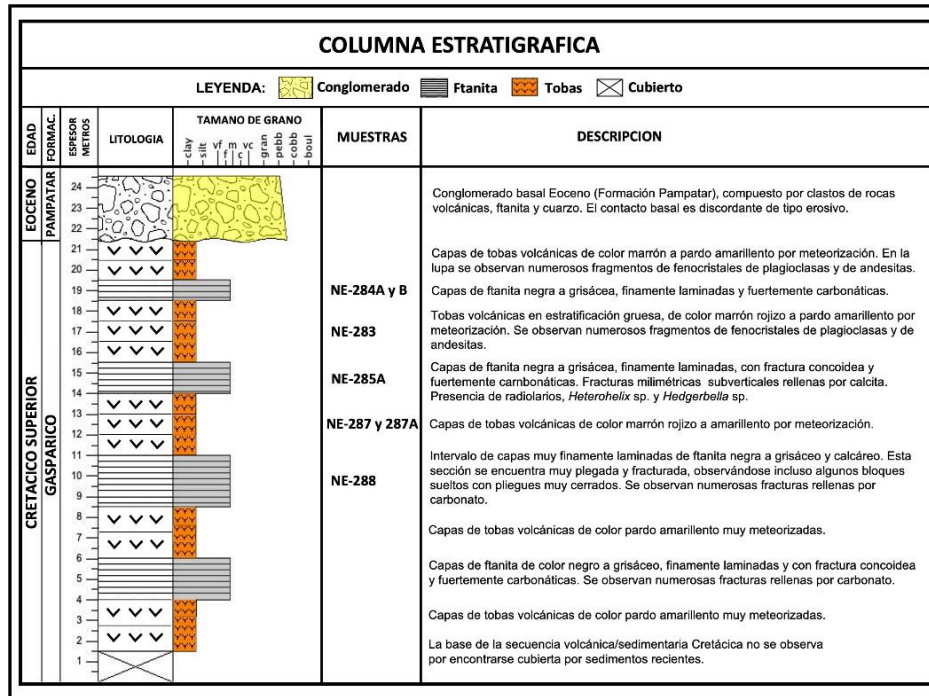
COLUMNA ESTRATIGRAFICA

LEYENDA: Conglomerado Ftanita Tobas Cubierto

| EDAD | FORMAC. | ESPESOR METROS | LITOLOGIA | TAMANO DE GRANO clay silt vf f m c vc gran pebb cobb boul | MUESTRAS | DESCRIPCION |
|---|---|---|---|---|---|---|
| EOCENO | PAMPATAR | 24 23 22 | | | | Conglomerado basal Eoceno (Formación Pampatar), compuesto por clastos de rocas volcánicas, ftanita y cuarzo. El contacto basal es discordante de tipo erosivo. |
| CRETACICO SUPERIOR | GASPARICO | 21 20 | | | | Capas de tobas volcánicas de color marrón a pardo amarillento por meteorización. En la lupa se observan numerosos fragmentos de fenocristales de plagioclasas y de andesitas. |
| | | 19 | | | NE-284A y B | Capas de ftanita negra a grisácea, finamente laminadas y fuertemente carbonáticas. |
| | | 18 17 16 | | | NE-283 | Tobas volcánicas en estratificación gruesa, de color marrón rojizo a pardo amarillento por meteorización. Se observan numerosos fragmentos de fenocristales de plagioclasas y de andesitas. |
| | | 15 14 | | | NE-285A | Capas de ftanita negra a grisácea, finamente laminadas, con fractura concoidea y fuertemente carnbonáticas. Fracturas milimétricas subverticales rellenas por calcita. Presencia de radiolarios, *Heterohelix* sp. y *Hedgerbella* sp. |
| | | 13 12 | | | NE-287 y 287A | Capas de tobas volcánicas de color marrón rojizo a amarillento por meteorización. |
| | | 11 10 9 | | | NE-288 | Intervalo de capas muy finamente laminadas de ftanita negra a grisáceo y calcáreo. Esta sección se encuentra muy plegada y fracturada, observándose incluso algunos bloques sueltos con pliegues muy cerrados. Se observan numerosas fracturas rellenas por carbonato. |
| | | 8 7 | | | | Capas de tobas volcánicas de color pardo amarillento muy meteorizadas. |
| | | 6 5 4 | | | | Capas de ftanita de color negro a grisáceo, finamente laminadas y con fractura concoidea y fuertemente carbonáticas. Se observan numerosas fracturas rellenas por carbonato. |
| | | 3 2 | | | | Capas de tobas volcánicas de color pardo amarillento muy meteorizadas. |
| | | 1 | | | | La base de la secuencia volcánica/sedimentaria Cretácica no se observa por encontrarse cubierta por sedimentos recientes. |